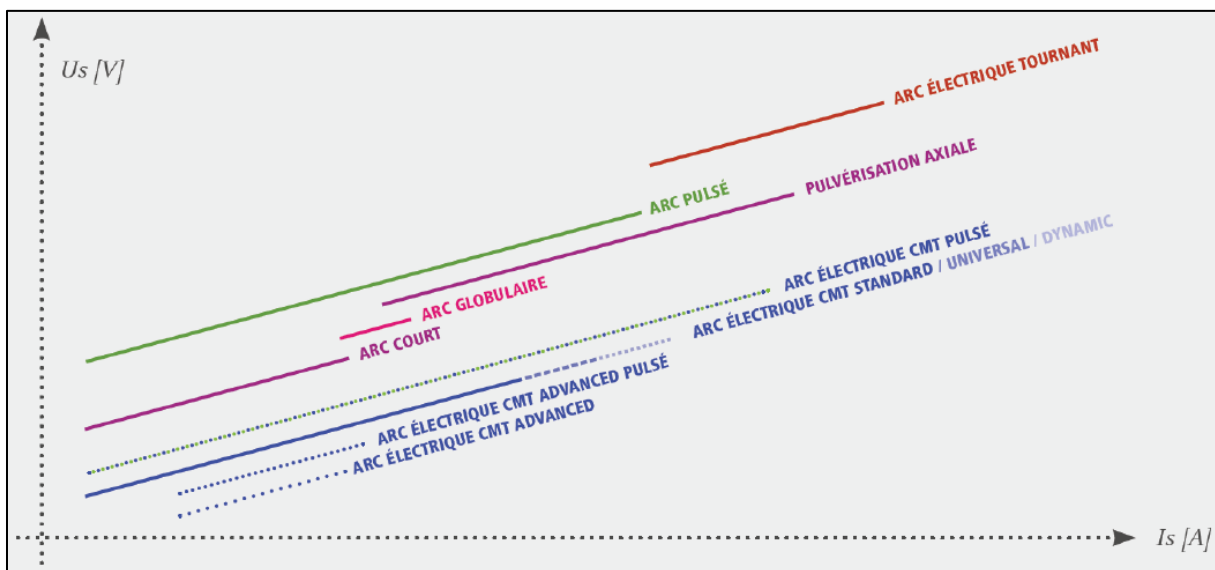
Us [V]

ARC ÉLECTRIQUE TOURNANT

PULVÉRISATION AXIALE

ARC PULSÉ

ARC ÉLECTRIQUE CMT PULSÉ

ARC ÉLECTRIQUE CMT STANDARD / UNIVERSAL / DYNAMIC

ARC GLOBULAIRE

ARC COURT

ARC ÉLECTRIQUE CMT ADVANCED PULSÉ

ARC ÉLECTRIQUE CMT ADVANCED

Is [A]